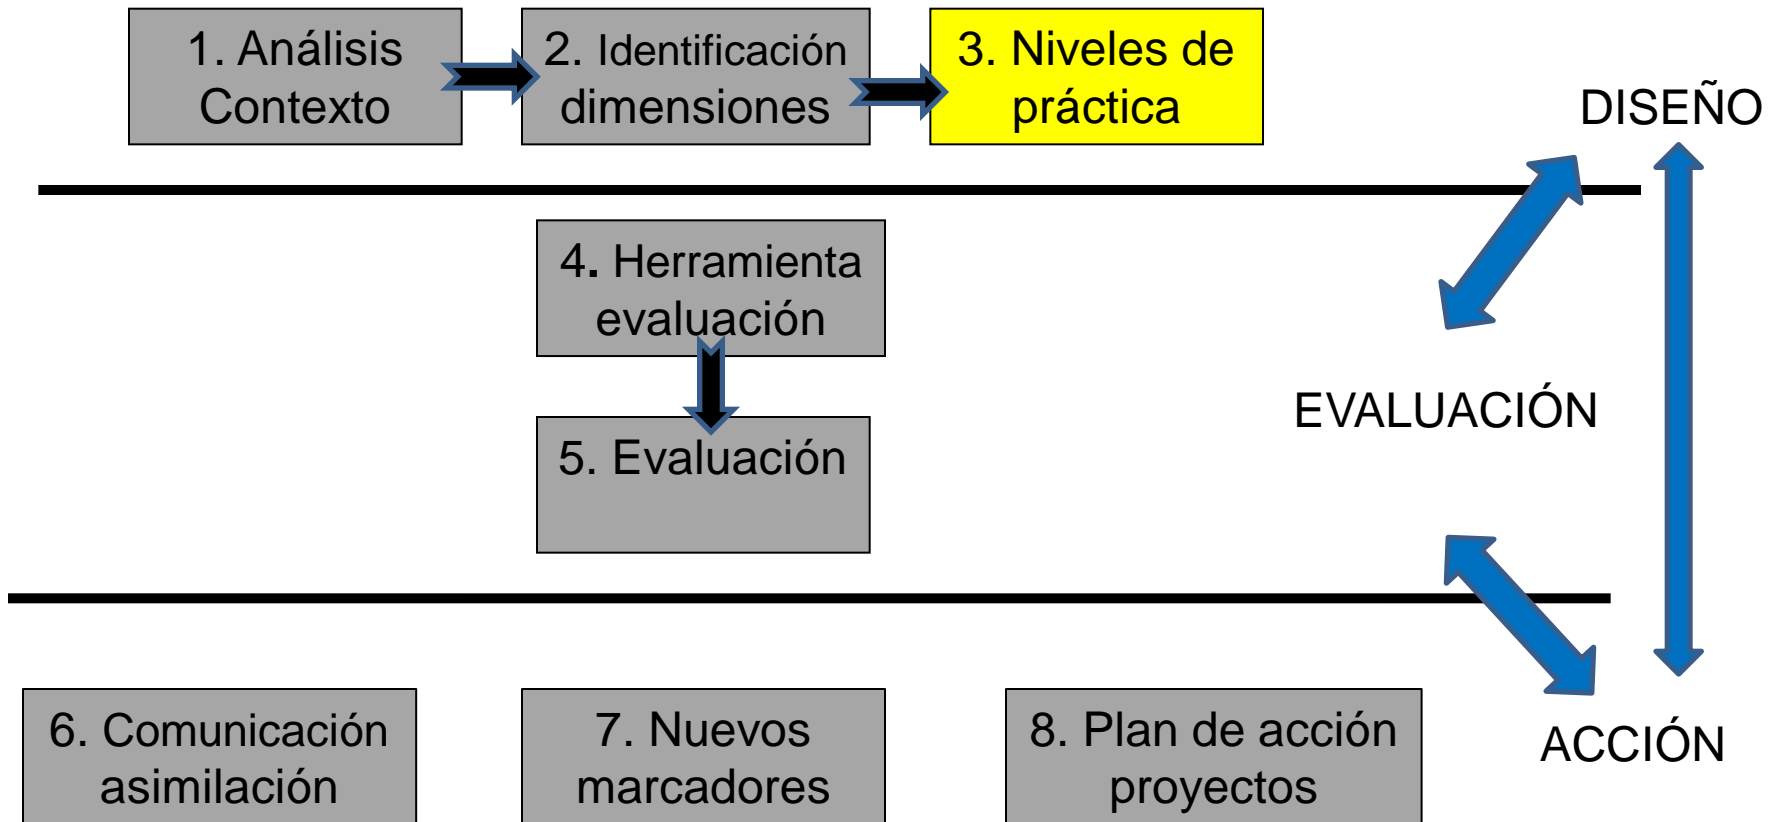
1. Análisis Contexto

2. Identificación dimensiones

3. Niveles de práctica

DISEÑO

4. Herramienta evaluación

5. Evaluación

EVALUACIÓN

6. Comunicación asimilación

7. Nuevos marcadores

8. Plan de acción proyectos

ACCIÓN